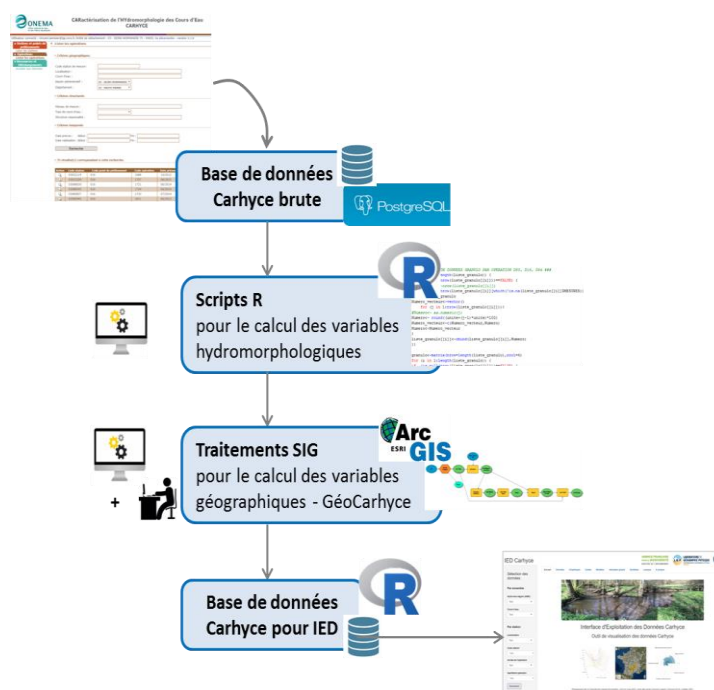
ONEMA

CARactérisation de l'HYdromorphologie des Cours d'Eau
CARHYCE

Base de données
Carhyce brute

PostgreSQL

R

Scripts R
pour le calcul des variables hydromorphologiques

Arc
ESRI
GIS

Traitements SIG
pour le calcul des variables géographiques - GéoCarhyce

+

R

Base de données
Carhyce pour IED

IED Carhyce

Interface d'Exploitation des Données Carhyce

Outil de visualisation des données Carhyce

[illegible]